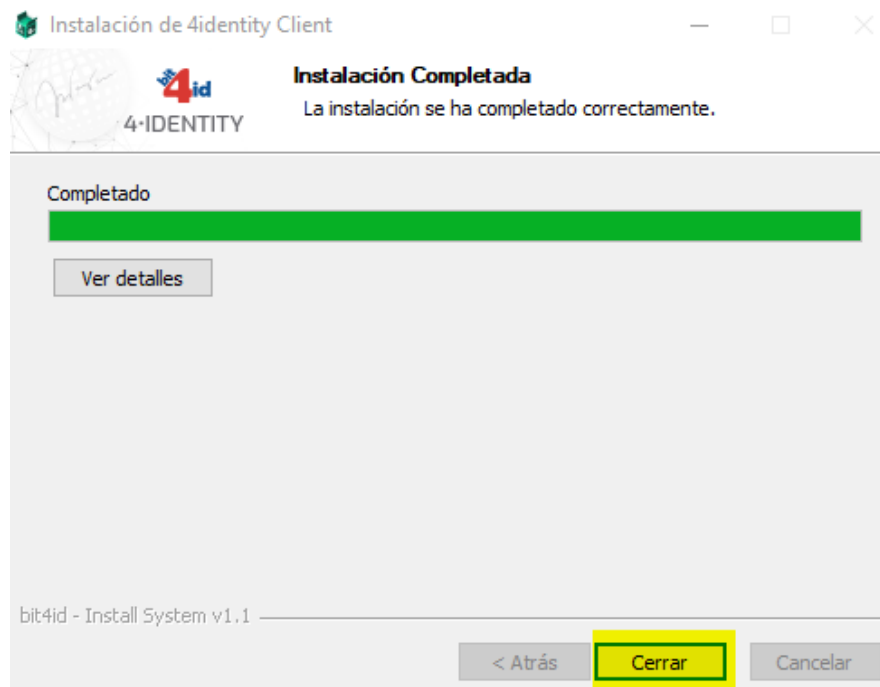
Instalación de 4identity Client

bit4id
4·IDENTITY

Instalación Completada
La instalación se ha completado correctamente.

Completado

Ver detalles

bit4id - Install System v1.1

< Atrás
Cerrar
Cancelar